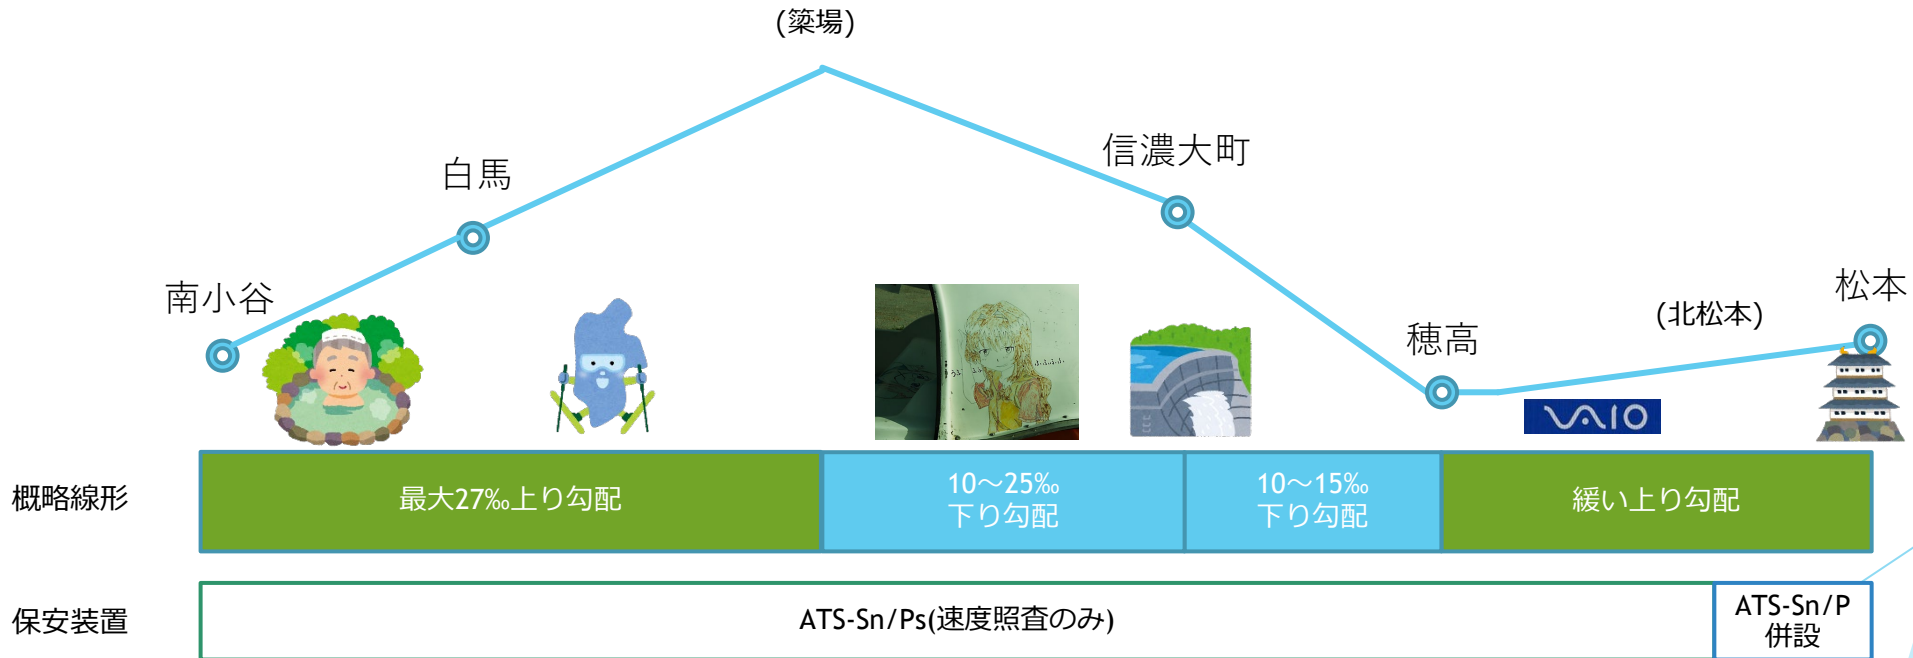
(簗場)

白馬

信濃大町

南小谷

松本

(北松本)

穂高

VAIO

| 概略線形 | 最大27‰上り勾配 | 10～25‰ 下り勾配 | 10～15‰ 下り勾配 | 緩い上り勾配 |
|---|---|---|---|---|

| 保安装置 | ATS-Sn/Ps(速度照査のみ) | ATS-Sn/P 併設 |
|---|---|---|